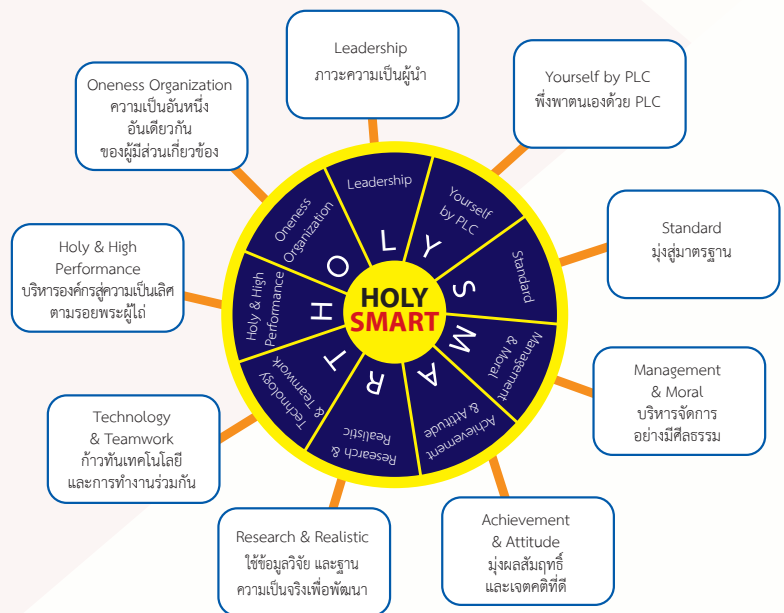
Leadership
ภาวะความเป็นผู้นำ

Yourself by PLC
พึ่งพาตนเองด้วย PLC

Oneness Organization
ความเป็นอันหนึ่ง
อันเดียวกัน
ของผู้มีส่วนเกี่ยวข้อง

Standard
มุ่งสู่มาตรฐาน

Holy & High
Performance
บริหารองค์กรสู่ความเป็นเลิศ
ตามรอยพระผู้เป็นเจ้า

Management
& Moral
บริหารจัดการ
อย่างมีศีลธรรม

Technology
& Teamwork
ก้าวทันเทคโนโลยี
และการทำงานร่วมกัน

Research & Realistic
ใช้ข้อมูลวิจัย และฐาน
ความเป็นจริงเพื่อพัฒนา

Achievement
& Attitude
มุ่งผลสัมฤทธิ์
และเจตคติที่ดี

Leadership
Yourself by PLC
Standard
Management & Moral
Achievement & Attitude
Research & Realistic
Technology & Teamwork
Holy & High Performance
Oneness Organization

H O L Y S M A R T

HOLY
SMART